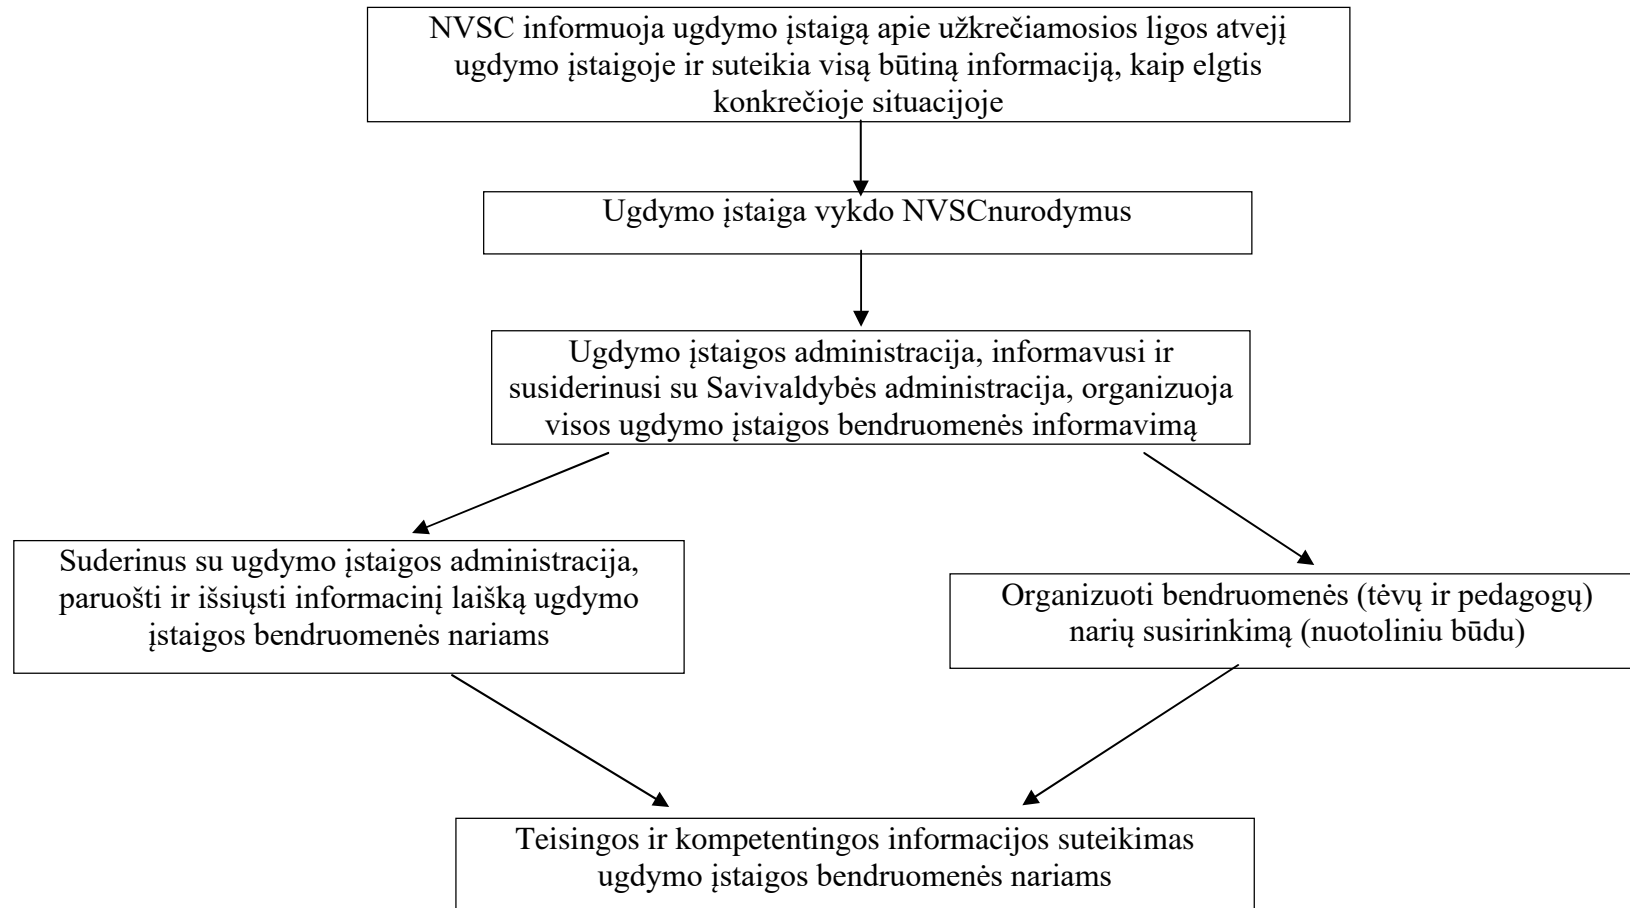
NVSC informuoja ugdymo įstaigą apie užkrečiamosios ligos atvejį ugdymo įstaigoje ir suteikia visą būtiną informaciją, kaip elgtis konkrečioje situacijoje

Ugdymo įstaiga vykdo NVSCnurodymus

Ugdymo įstaigos administracija, informavusi ir susiderinusi su Savivaldybės administracija, organizuoja visos ugdymo įstaigos bendruomenės informavimą

Suderinus su ugdymo įstaigos administracija, paruošti ir išsiųsti informacinį laišką ugdymo įstaigos bendruomenės nariams

Organizuoti bendruomenės (tėvų ir pedagogų) narių susirinkimą (nuotoliniu būdu)

Teisingos ir kompetentingos informacijos suteikimas ugdymo įstaigos bendruomenės nariams